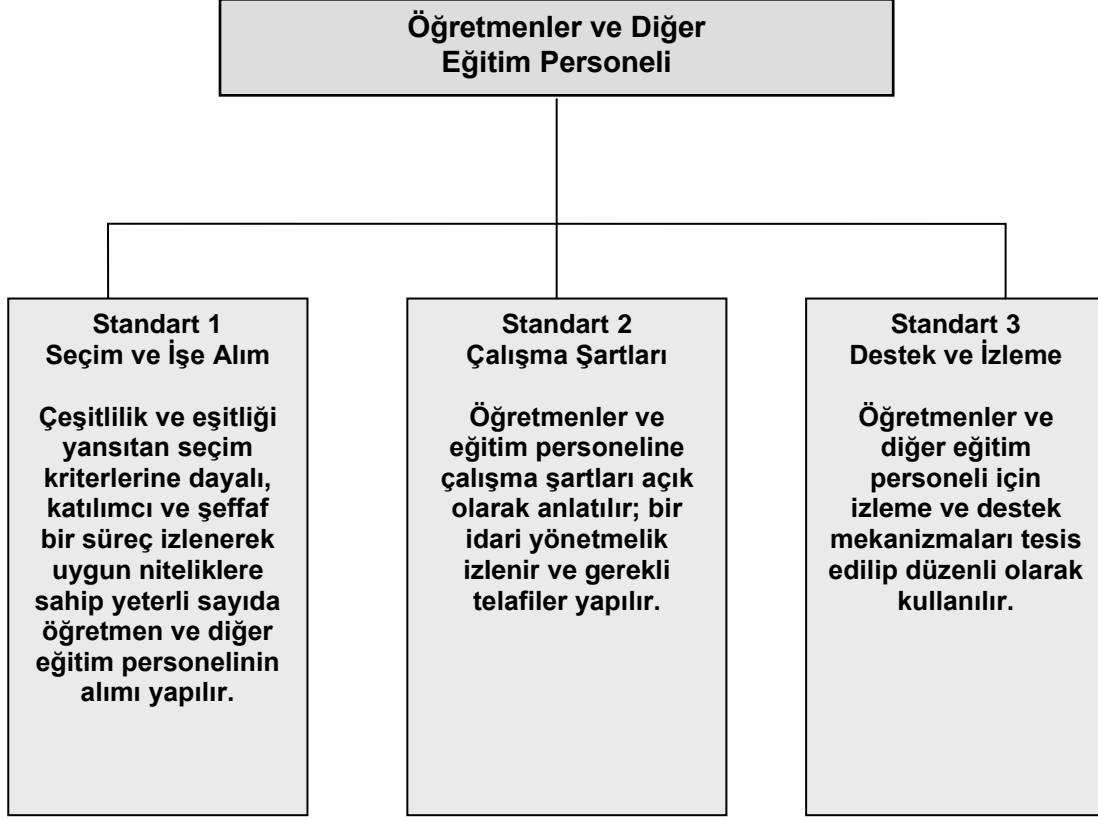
Öğretmenler ve Diğer Eğitim Personeli

Standart 1
Seçim ve İşe Alım

Çeşitlilik ve eşitliği yansıtan seçim kriterlerine dayalı, katılımcı ve şeffaf bir süreç izlenerek uygun niteliklere sahip yeterli sayıda öğretmen ve diğer eğitim personelinin alımı yapılır.

Standart 2
Çalışma Şartları

Öğretmenler ve eğitim personeline çalışma şartları açık olarak anlatılır; bir idari yönetmelik izlenir ve gerekli telafiler yapılır.

Standart 3
Destek ve İzleme

Öğretmenler ve diğer eğitim personeli için izleme ve destek mekanizmaları tesis edilip düzenli olarak kullanılır.